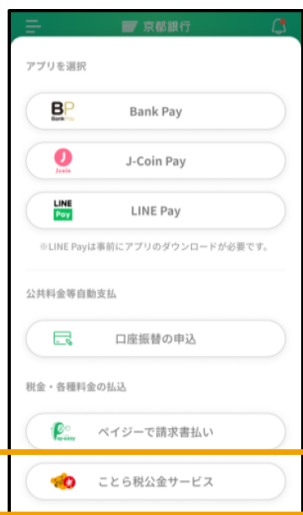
京都銀行

アプリを選択

BP Bank Pay

Bank Pay

J J-Coin

J-Coin Pay

LINE Pay

LINE Pay

※LINE Payは事前にアプリのダウンロードが必要です。

公共料金等自動支払

口座振替の申込

税金・各種料金の払込

Pay-easy

ペイジーで請求書払い

ことら税公金サービス